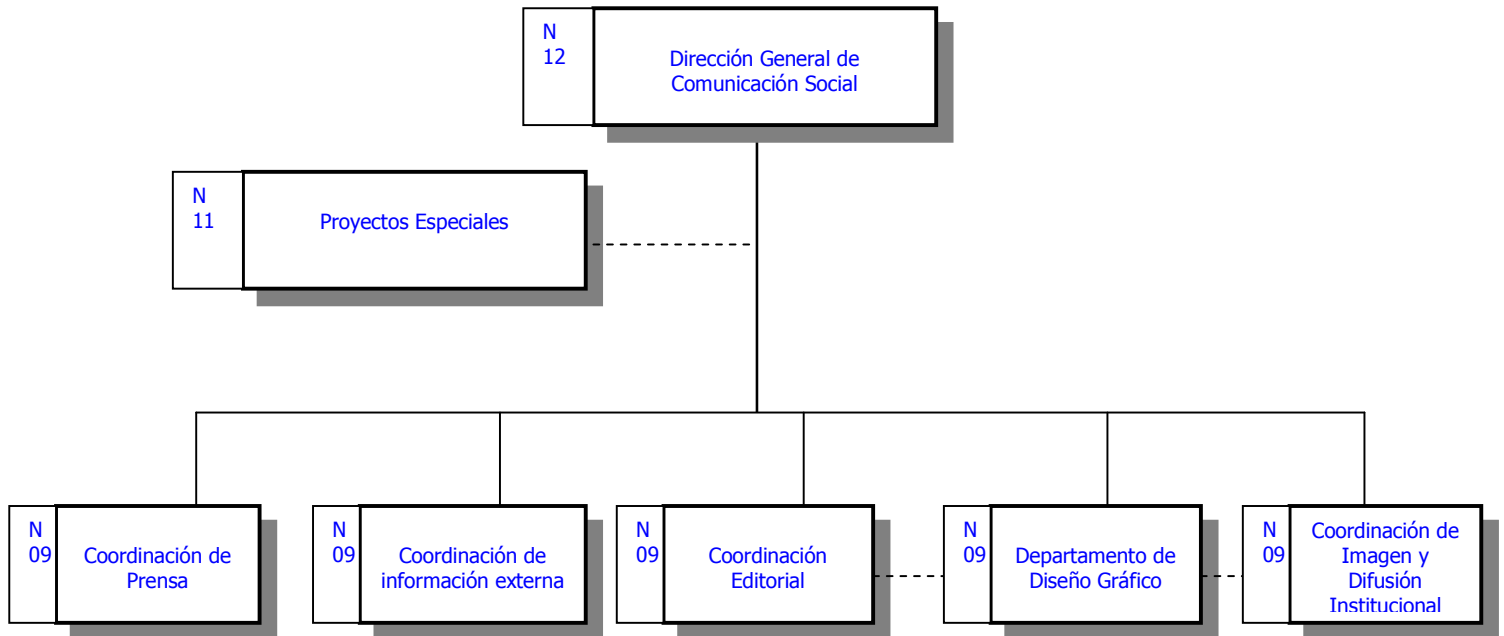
N 12

Dirección General de Comunicación Social

N 11

Proyectos Especiales

N 09

Coordinación de Prensa

N 09

Coordinación de información externa

N 09

Coordinación Editorial

N 09

Departamento de Diseño Gráfico

N 09

Coordinación de Imagen y Difusión Institucional